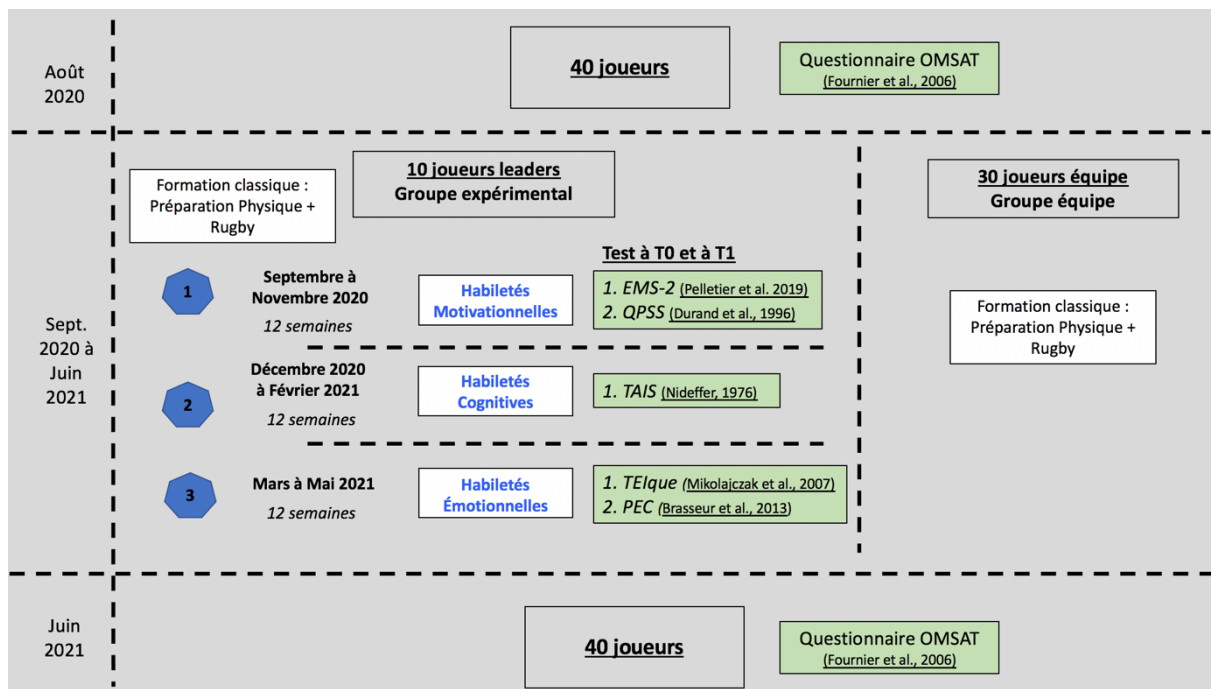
Août 2020

40 joueurs

Questionnaire OMSAT
(Fournier et al., 2006)

Sept. 2020 à Juin 2021

Formation classique : Préparation Physique + Rugby

10 joueurs leaders
Groupe expérimental

30 joueurs équipe
Groupe équipe

Test à T0 et à T1

1

Septembre à Novembre 2020
12 semaines

Habiletés Motivationnelles

1. EMS-2 (Pelletier et al. 2019)
2. QPSS (Durand et al., 1996)

Formation classique : Préparation Physique + Rugby

2

Décembre 2020 à Février 2021
12 semaines

Habiletés Cognitives

1. TAIS (Nideffer, 1976)

3

Mars à Mai 2021
12 semaines

Habiletés Émotionnelles

1. TEIque (Mikolajczak et al., 2007)
2. PEC (Brasseur et al., 2013)

Juin 2021

40 joueurs

Questionnaire OMSAT
(Fournier et al., 2006)